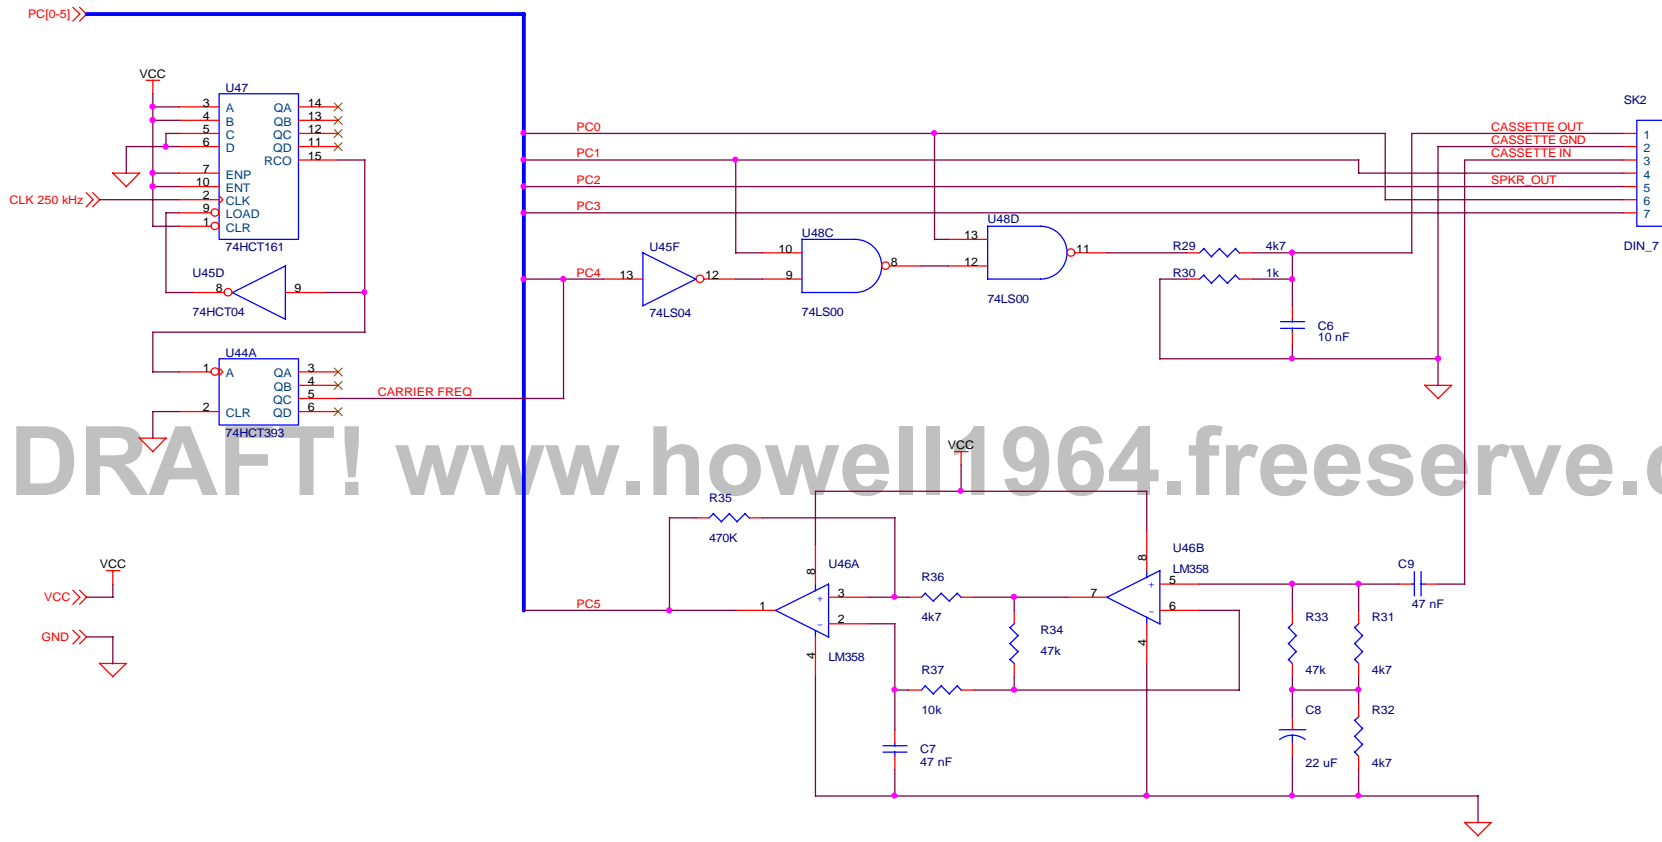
PC[0-5]

VCC
U47
3 A QA 14
4 B QB 13
5 C QC 12
6 D QD 11
RCO 15
7 ENP
10 ENT
CLK 250 kHz
2 CLK
9 LOAD
1 CLR
74HCT161

U45D
8 9
74HCT04

U44A
1 A QA 3
QB 4
QC 5
2 CLR QD 6
74HCT393
CARRIER FREQ

PC0
PC1
PC2
PC3
PC4
PC5

U45F
13 12
74LS04

U48C
10
9 8
74LS00

U48D
13
12 11
74LS00

R29 4k7
R30 1k
C6 10 nF

SK2
CASSETTE OUT
CASSETTE GND
CASSETTE IN
SPKR_OUT
1
2
3
4
5
6
7
DIN_7

DRAFT! www.howell1964.freeserve.c

VCC
R35
470K
U46A
8
3
2
1
4
LM358
R36
4k7
R34
47k
R37
10k
C7
47 nF
U46B
LM358
8
5
6
7
4
C9
47 nF
R33
47k
R31
4k7
C8
22 uF
R32
4k7

VCC
VCC
GND